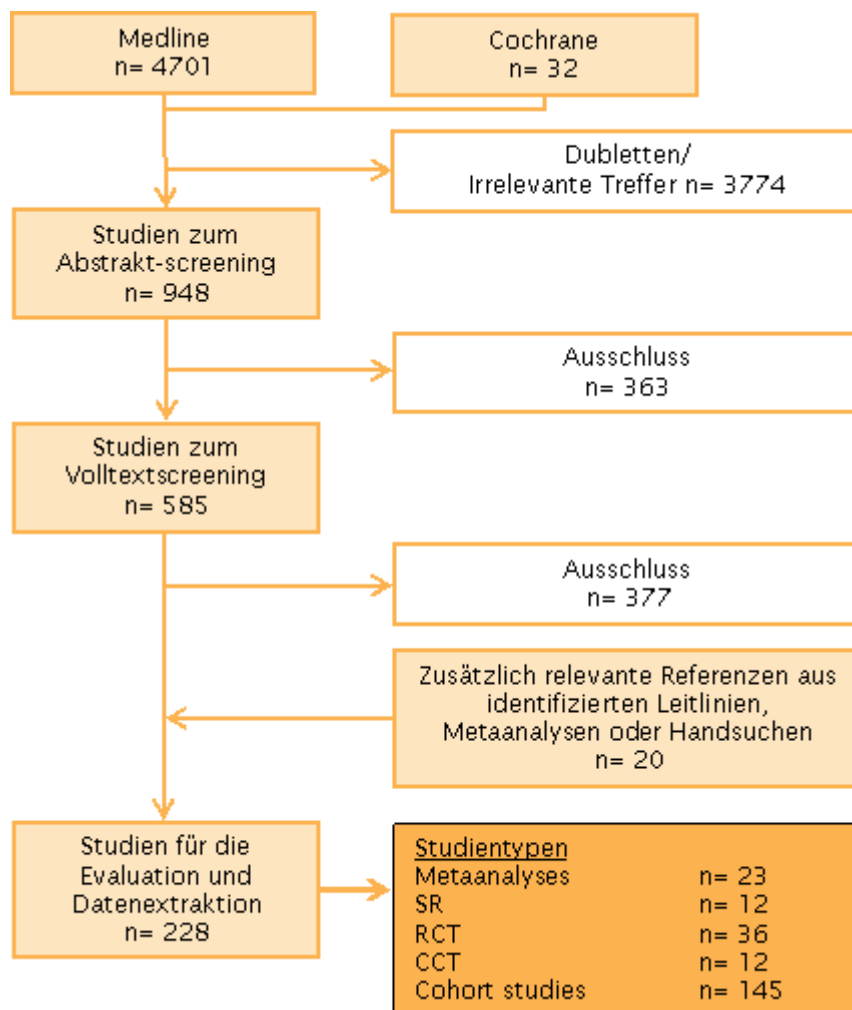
Medline
n= 4701

Cochrane
n= 32

Dubletten/
Irrelevante Treffer n= 3774

Studien zum
Abstrakt-screening
n= 948

Ausschluss
n= 363

Studien zum
Volltextscreening
n= 585

Ausschluss
n= 377

Zusätzlich relevante Referenzen aus identifizierten Leitlinien, Metaanalysen oder Handsuchen
n= 20

Studien für die
Evaluation und
Datenextraktion
n= 228

Studientypen

| | |
|---|---|
| Metaanalyses | n= 23 |
| SR | n= 12 |
| RCT | n= 36 |
| CCT | n= 12 |
| Cohort studies | n= 145 |